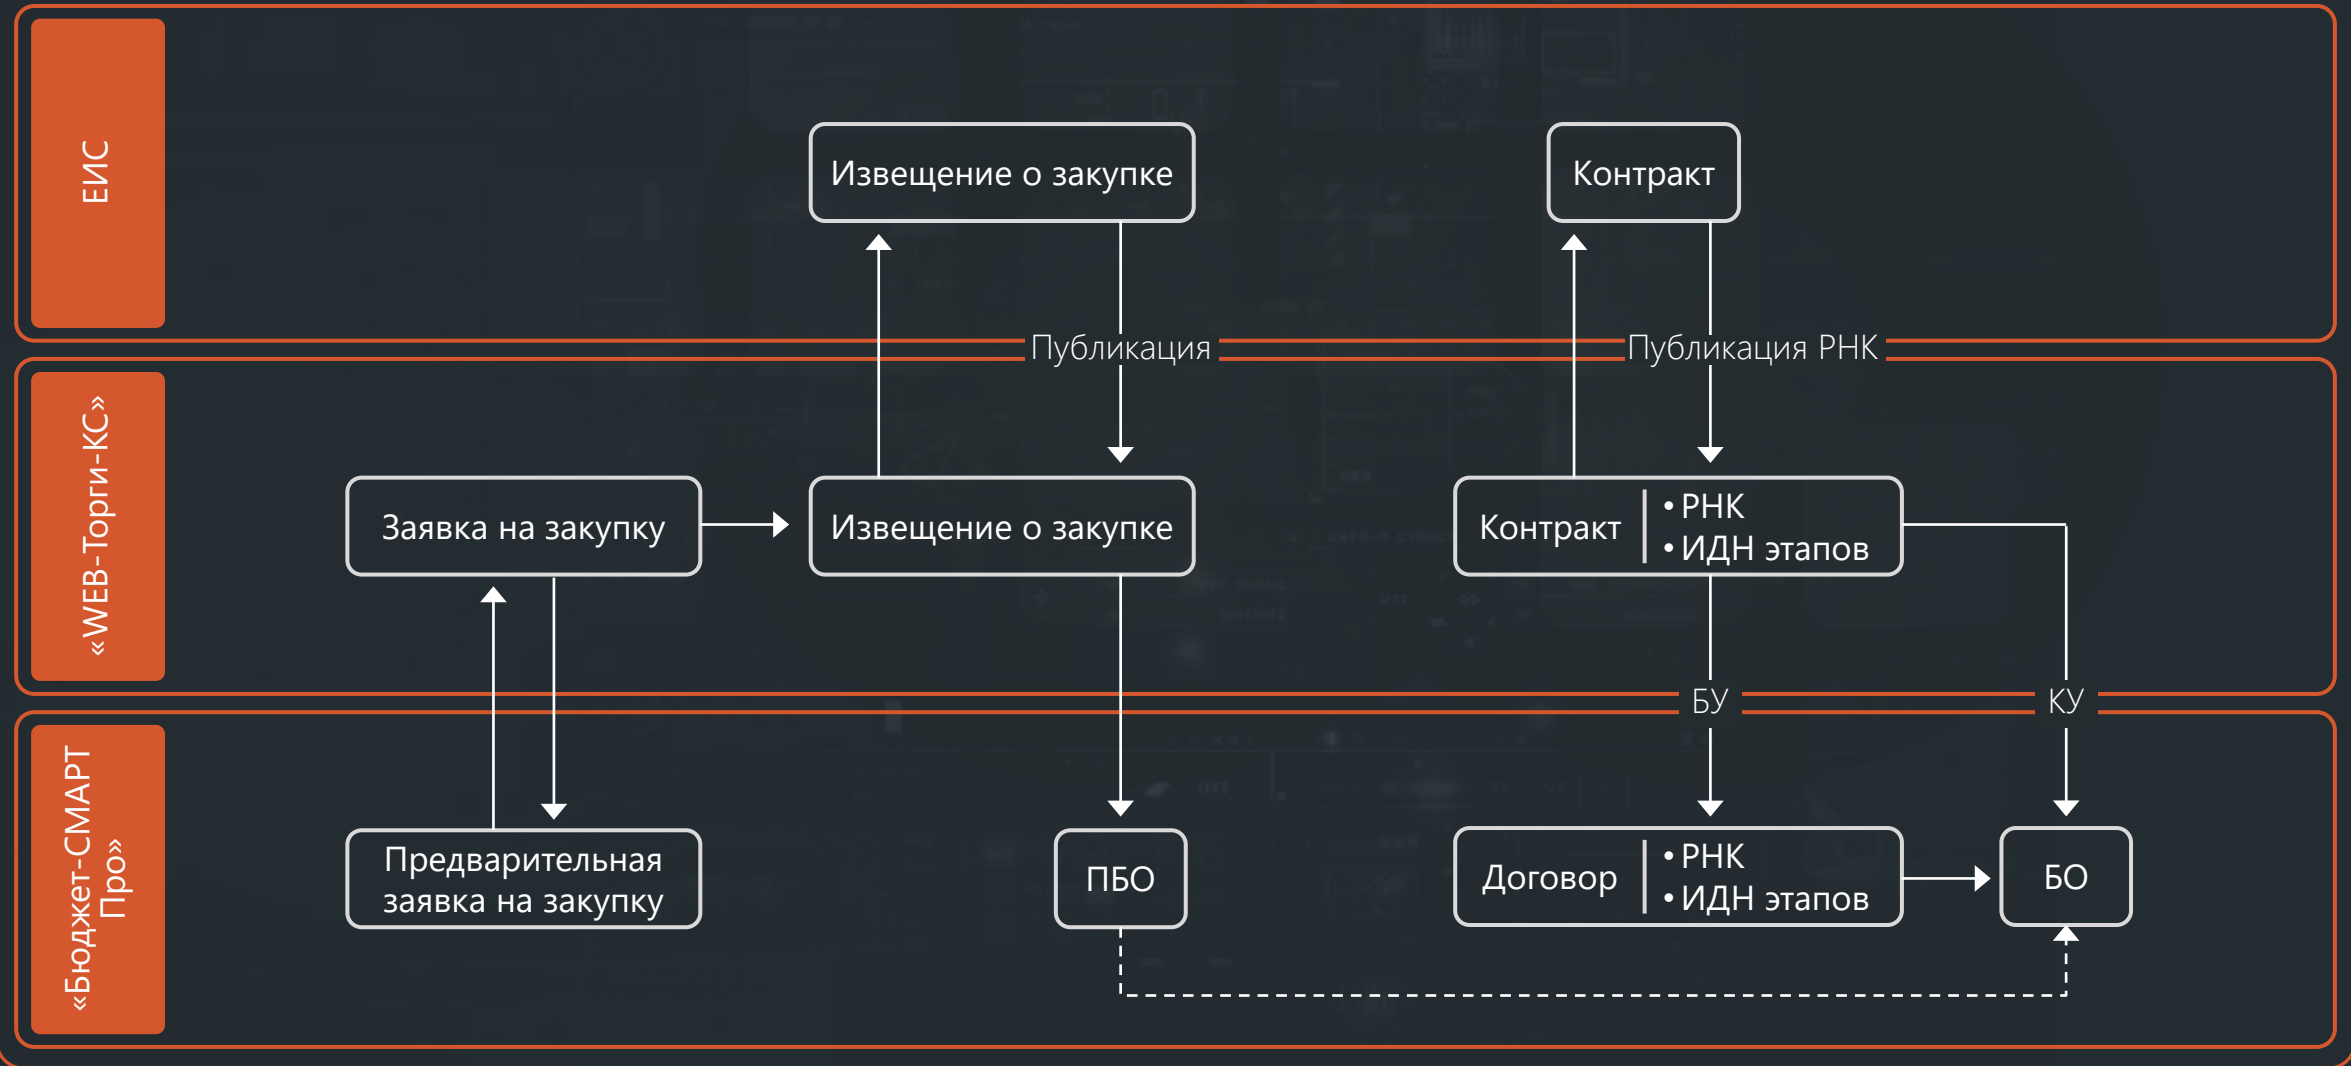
ЕИС

Извещение о закупке

Контракт

Публикация

Публикация РНК

«WEB-Торги-КС»

Заявка на закупку

Извещение о закупке

Контракт
• РНК
• ИДН этапов

БУ

КУ

«Бюджет-СМАРТ Про»

Предварительная заявка на закупку

ПБО

Договор
• РНК
• ИДН этапов

БО